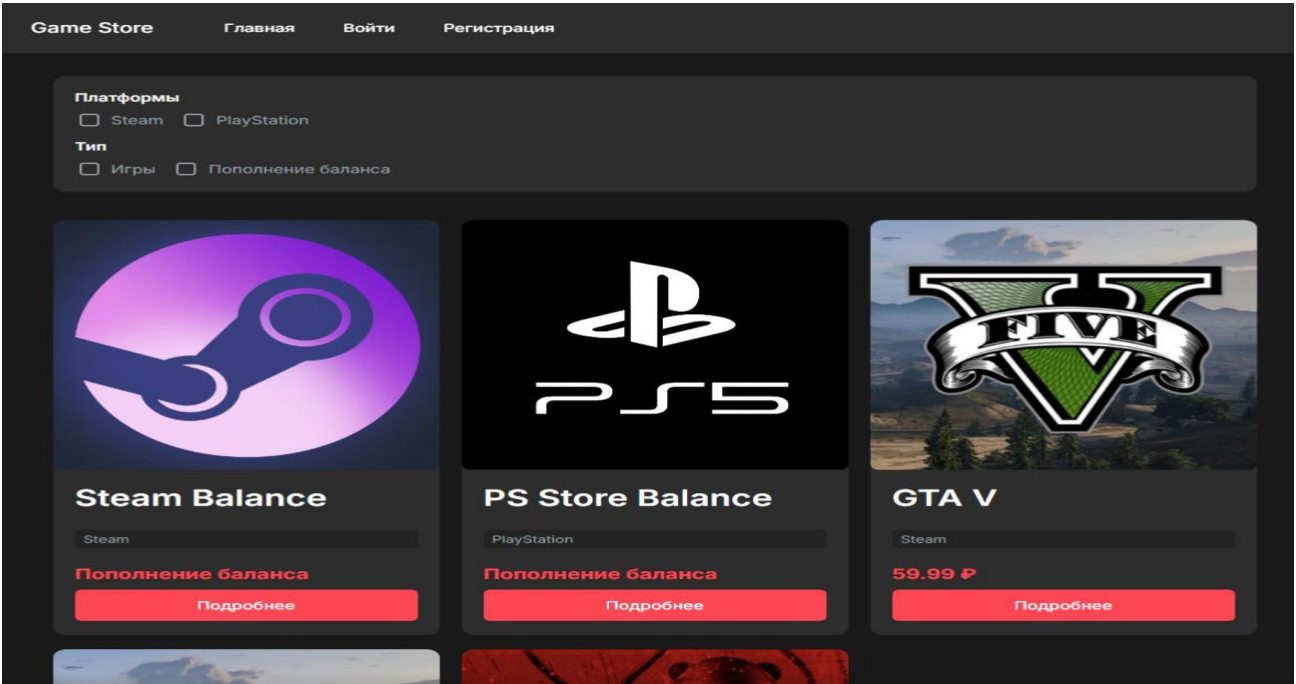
Game Store Главная Войти Регистрация

Платформы
Steam PlayStation
Тип
Игры Пополнение баланса

PS5

FIVE

Steam Balance
Steam
Пополнение баланса
Подробнее

PS Store Balance
PlayStation
Пополнение баланса
Подробнее

GTA V
Steam
59.99 ₽
Подробнее